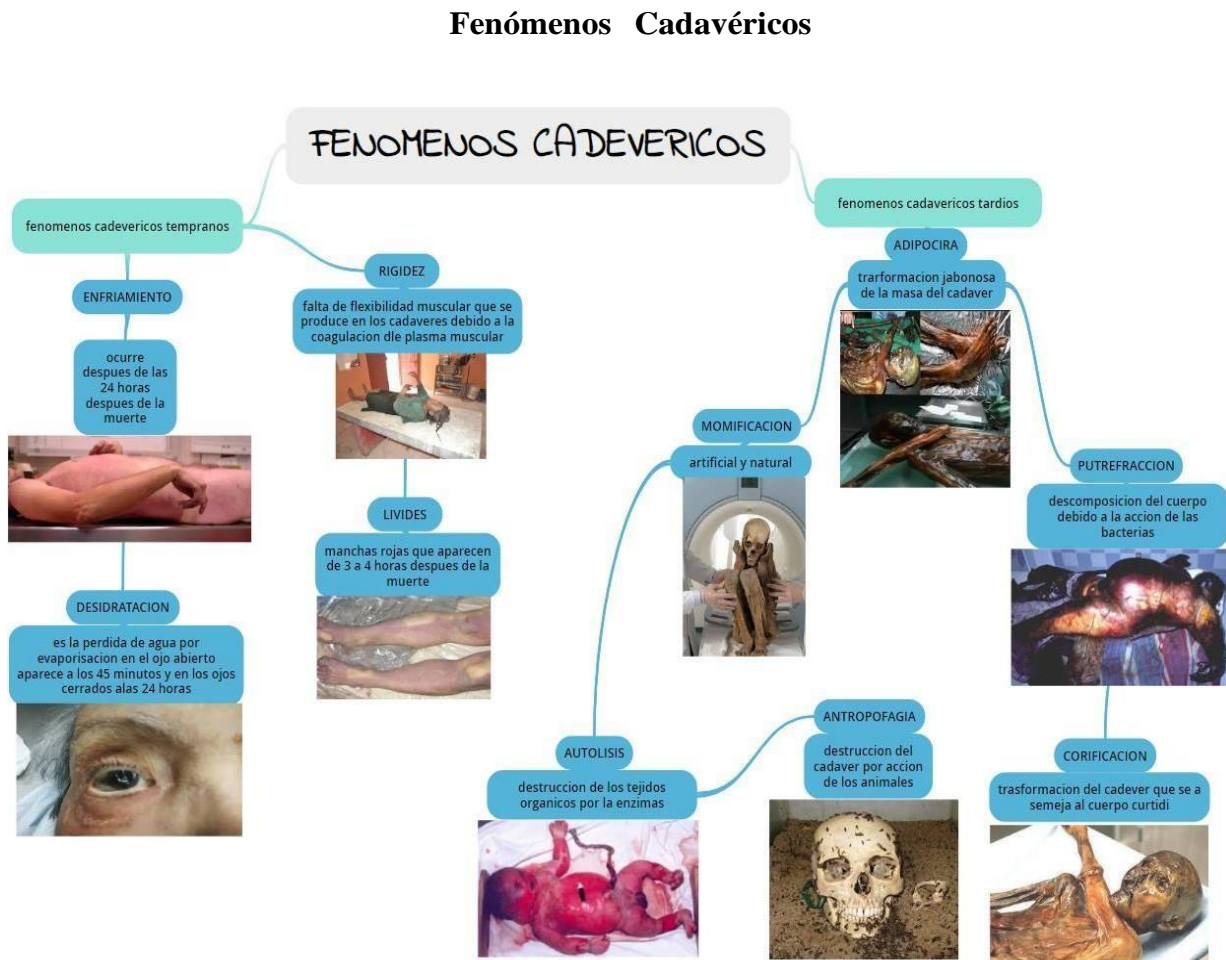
**Fenómenos Cadavéricos**

FENOMENOS CADEVERICOS

fenomenos cadevericos tempranos

ENFRIAMIENTO

ocurre despues de las 24 horas despues de la muerte

DESIDRATACION

es la perdida de agua por evaporisacion en el ojo abierto aparece a los 45 minutos y en los ojos cerrados alas 24 horas

RIGIDEZ

falta de flexibilidad muscular que se produce en los cadaveres debido a la coagulacion dle plasma muscular

LIVIDES

manchas rojas que aparecen de 3 a 4 horas despues de la muerte

fenomenos cadavericos tardios

ADIPOCIRA

trarformacion jabonosa de la masa del cadaver

MOMIFICACION

artificial y natural

AUTOLISIS

destruccion de los tejidos organicos por la enzimas

ANTROPOFAGIA

destruccion del cadaver por accion de los animales

PUTREFRACCION

descomposicion del cuerpo debido a la accion de las bacterias

CORIFICACION

trasformacion del cadever que se a semeja al cuerpo curtidi